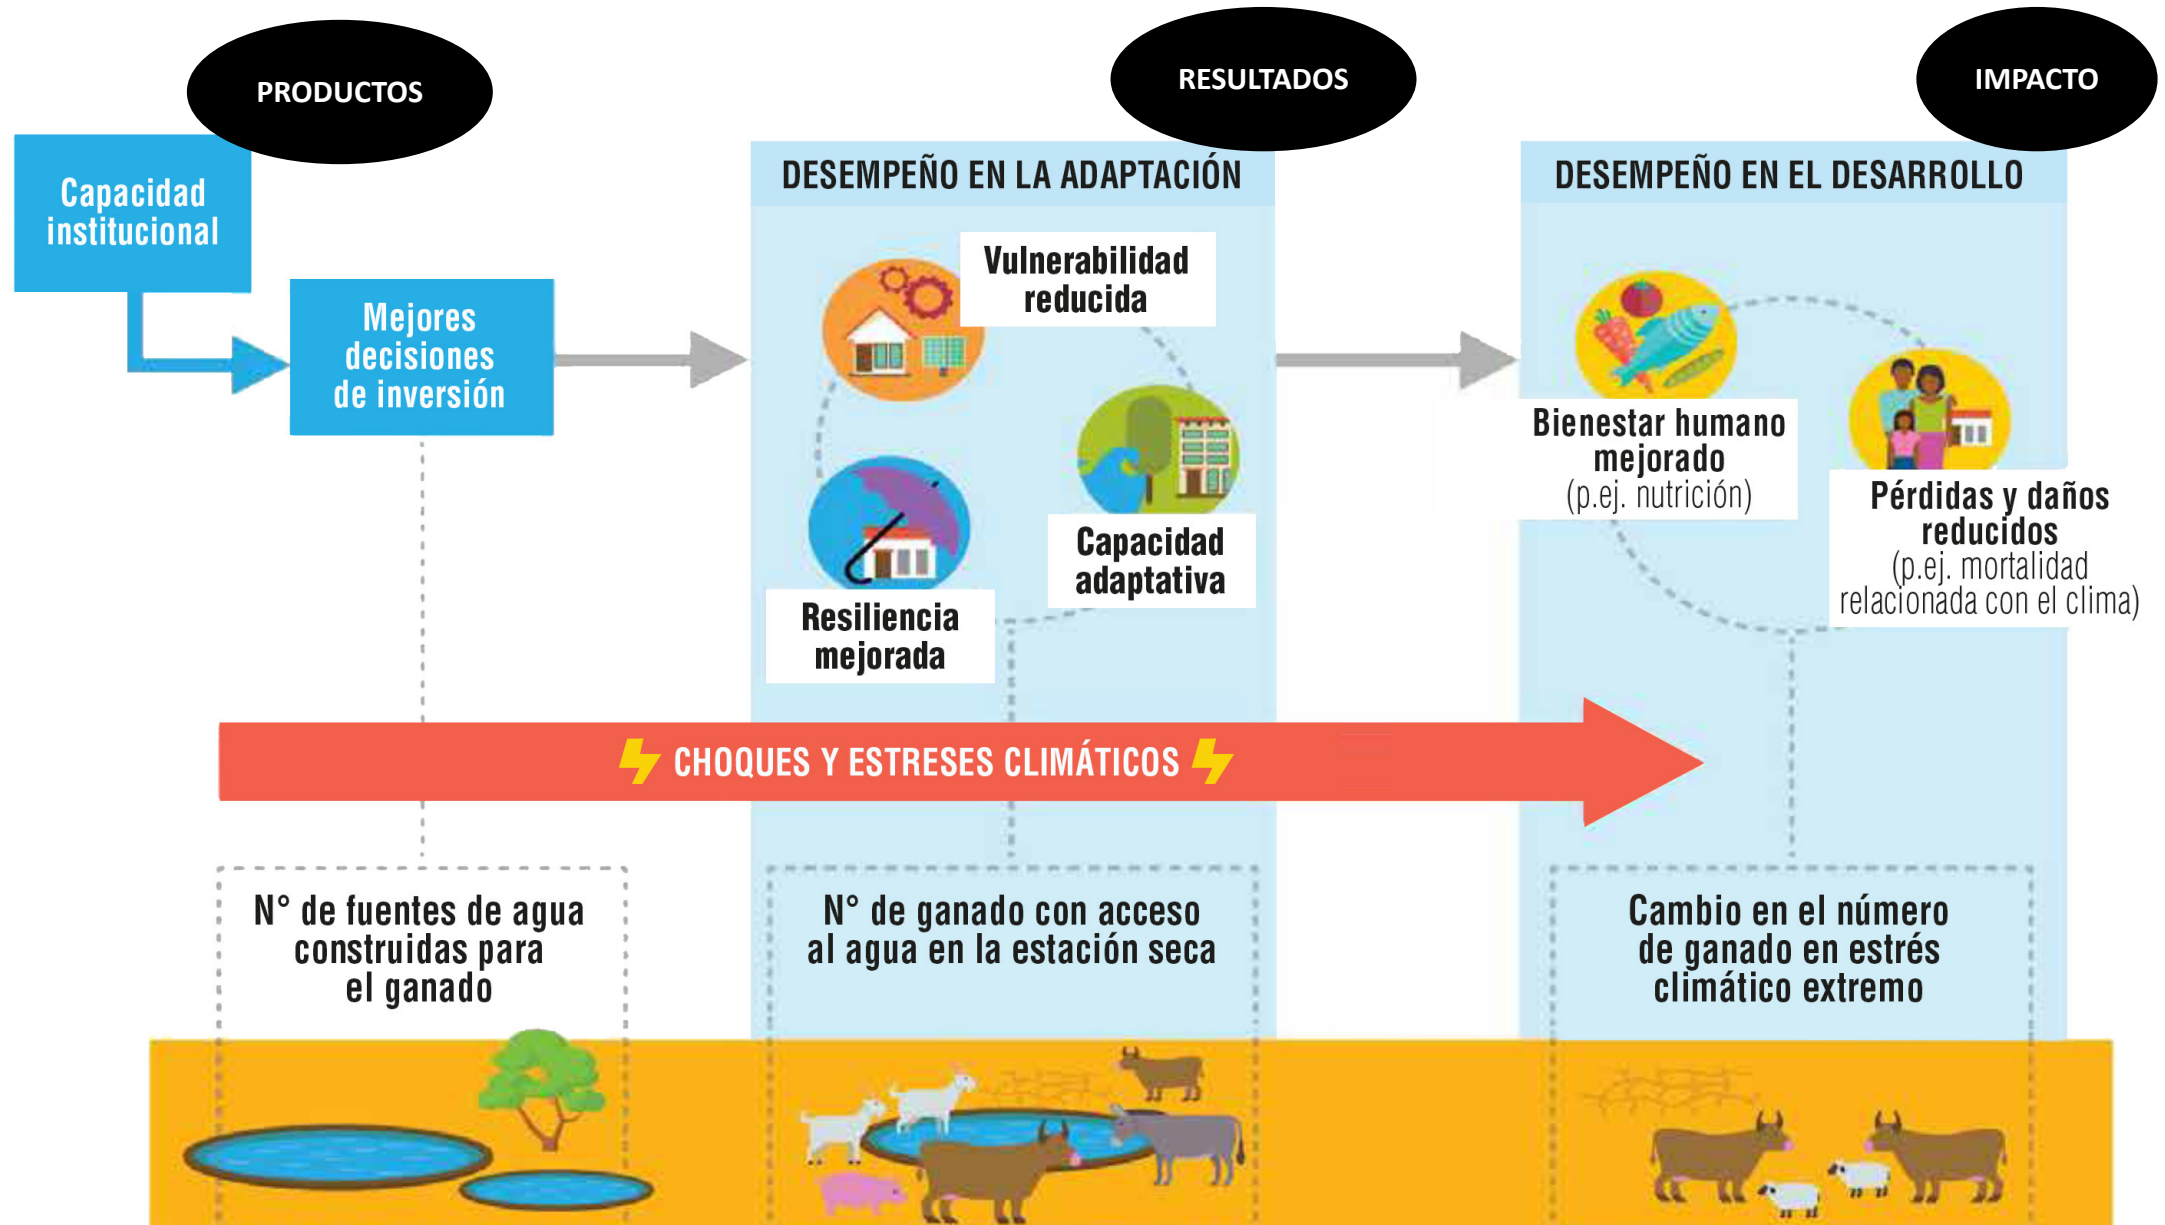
PRODUCTOS

RESULTADOS

IMPACTO

Capacidad institucional

Mejores decisiones de inversión

DESEMPEÑO EN LA ADAPTACIÓN

Vulnerabilidad reducida

Capacidad adaptativa

Resiliencia mejorada

DESEMPEÑO EN EL DESARROLLO

Bienestar humano mejorado (p.ej. nutrición)

Pérdidas y daños reducidos (p.ej. mortalidad relacionada con el clima)

CHOQUES Y ESTRESES CLIMÁTICOS

N° de fuentes de agua construidas para el ganado

N° de ganado con acceso al agua en la estación seca

Cambio en el número de ganado en estrés climático extremo